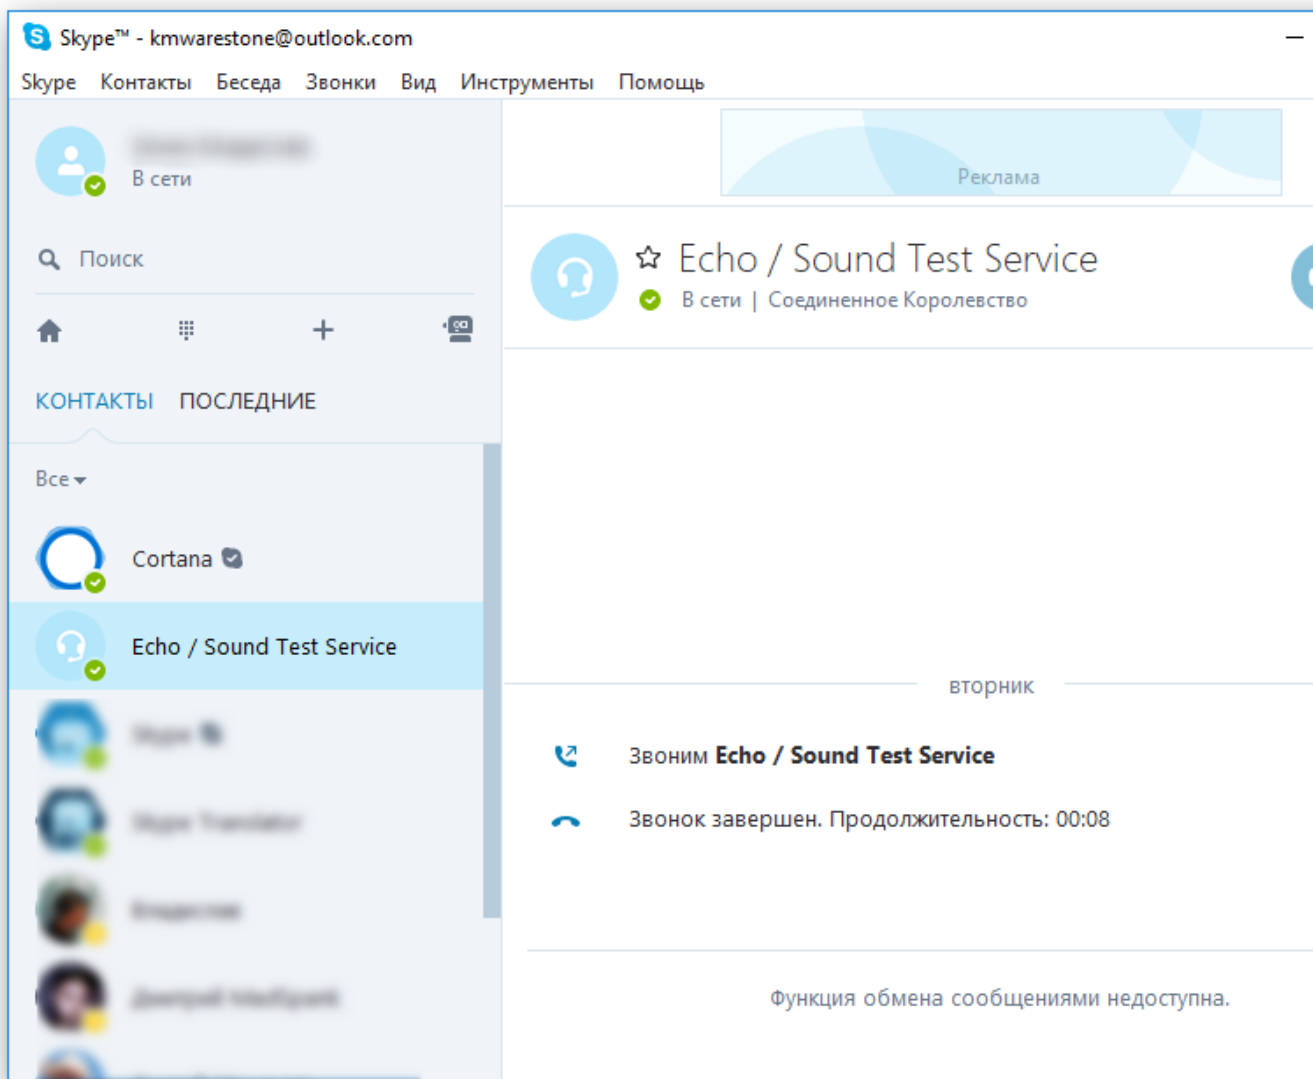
Skype™ - kmwarestone@outlook.com

Skype Контакты Беседа Звонки Вид Инструменты Помощь

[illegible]
В сети

Реклама

Поиск

КОНТАКТЫ ПОСЛЕДНИЕ

Все

Cortana

Echo / Sound Test Service

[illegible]

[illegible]

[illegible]

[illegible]

Echo / Sound Test Service
В сети | Соединенное Королевство

вторник

Звоним **Echo / Sound Test Service**

Звонок завершен. Продолжительность: 00:08

Функция обмена сообщениями недоступна.